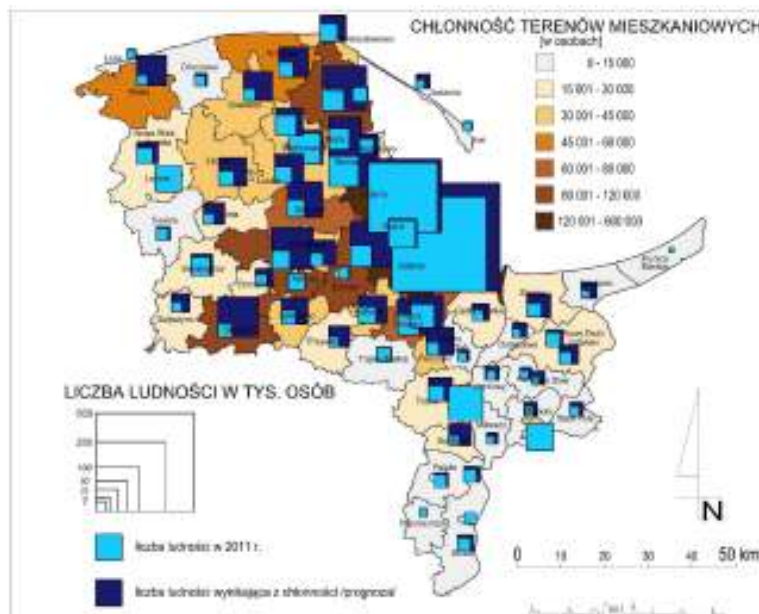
CHŁONNOŚĆ TERENÓW MIESZKANIOWYCH
[w osobach]

0 - 15 000
15 001 - 30 000
30 001 - 45 000
45 001 - 60 000
60 001 - 80 000
80 001 - 120 000
120 001 - 600 000

LICZBA LUDNOŚCI W TYS. OSÓB

500
200
100
50
20
10

liczba ludności w 2011 r.

liczba ludności wynikająca z chłonności (prognoza)

N

0 10 20 30 40 50 km